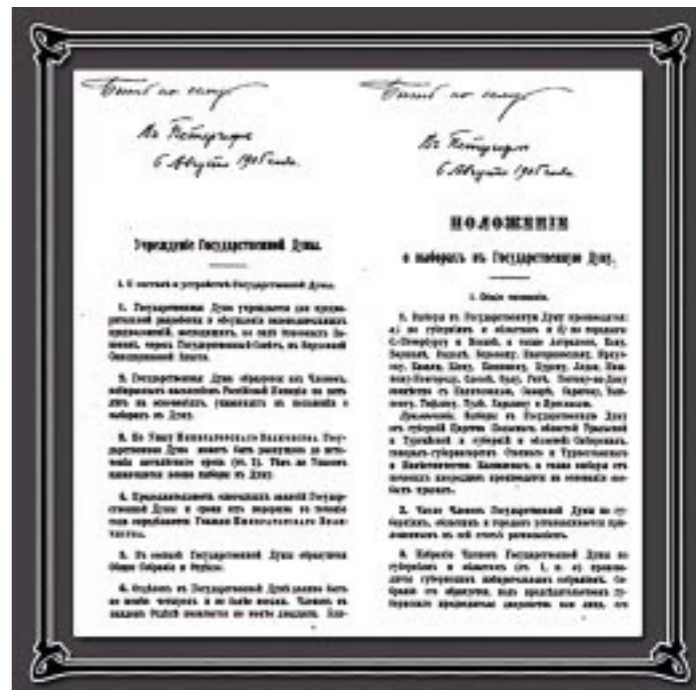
Быть по сему

Въ Петергофѣ
6 Августа 1905 года

Учрежденіе Государственной Думы.

I. О составѣ и устройствѣ Государственной Думы.

1. Государственная Дума учреждается для предварительной разработки и обсужденія законодательныхъ предположеній, восходящихъ, по силѣ основныхъ Законовъ, чрезъ Государственный Совѣтъ, къ Верховной Самодержавной Власти.

2. Государственная Дума образуется изъ Членовъ, избираемыхъ населеніемъ Россійской Имперіи на пять лѣтъ на основаніяхъ, указанныхъ въ положеніи о выборахъ въ Думу.

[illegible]

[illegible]

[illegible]

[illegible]

Быть по сему

Въ Петергофѣ
6 Августа 1905 года

ПОЛОЖЕНІЕ
о выборахъ въ Государственную Думу.

I. Общія положенія.

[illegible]

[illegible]

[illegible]

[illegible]